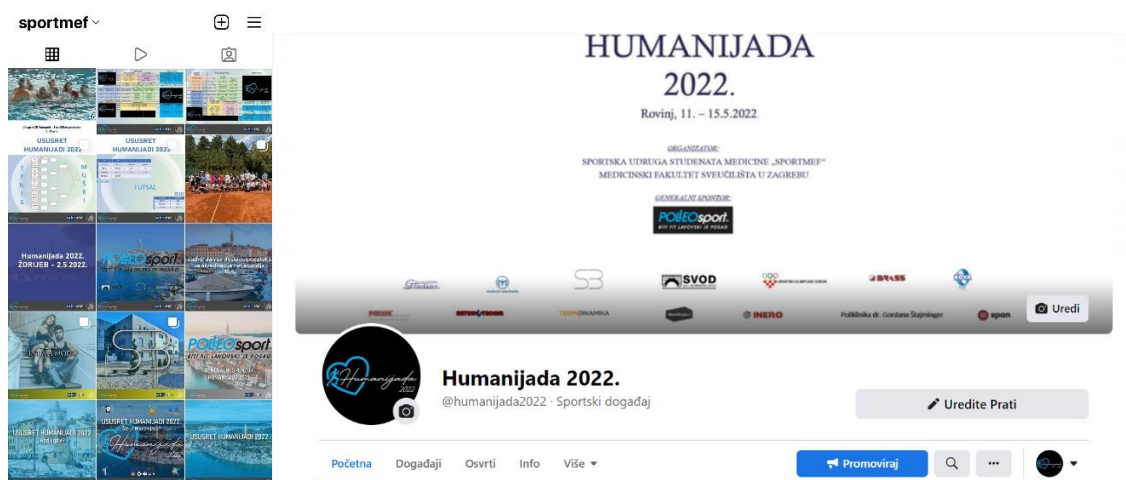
sportmef

USUSRET HUMANIJADI
USUSRET HUMANIJADI 2022
FUTSAL
Humanijada 2022. ŽDRIJEB - 2.5.2022.
POLLEOsport
USUSRET HUMANIJADI 2022
USUSRET HUMANIJADI 2022
USUSRET HUMANIJADI 2022

HUMANIJADA
2022.
Rovinj, 11. – 15.5.2022.

ORGANIZATOR:
SPORTSKA UDRUGA STUDENATA MEDICINE „SPORTMEF"
MEDICINSKI FAKULTET SVEUČILIŠTA U ZAGREBU

GENERALNI SPONZOR:
POLLEOsport
BITI FIT LAVOVSKI JE POSAO

SB
SVOD
BRASS
INERO
Poliklinika dr. Gordana Štajminger
span
TERMODINAMIKA

Uredi

Humanijada 2022
Humanijada 2022.
@humanijada2022 · Sportski događaj
Uredite Prati

Početna Događaji Osvrti Info Više
Promoviraj